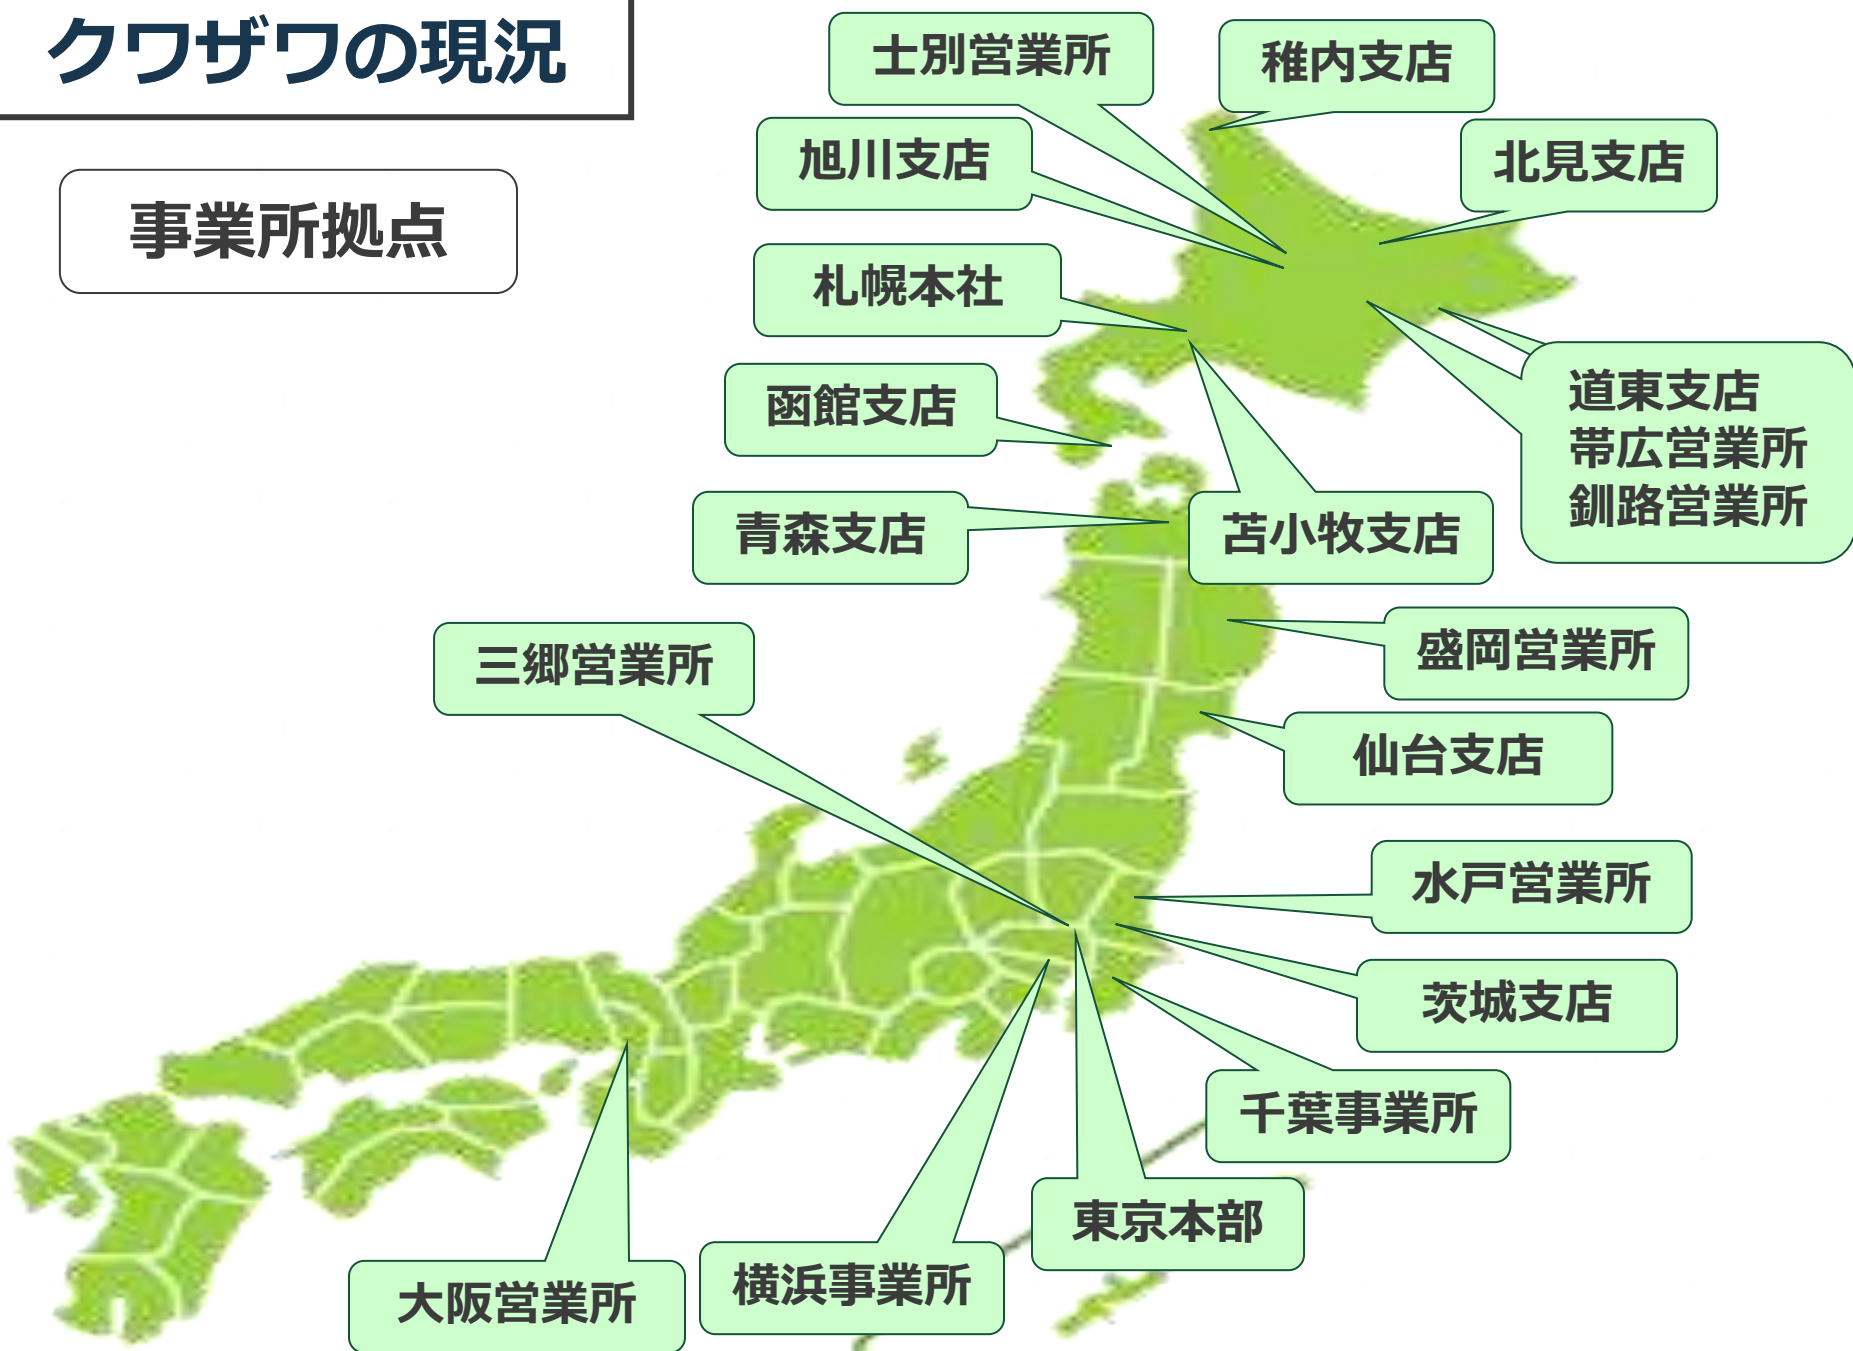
クワザワの現況

事業所拠点

士別営業所

稚内支店

旭川支店

北見支店

札幌本社

函館支店

道東支店
帯広営業所
釧路営業所

青森支店

苫小牧支店

盛岡営業所

三郷営業所

仙台支店

水戸営業所

茨城支店

千葉事業所

東京本部

横浜事業所

大阪営業所